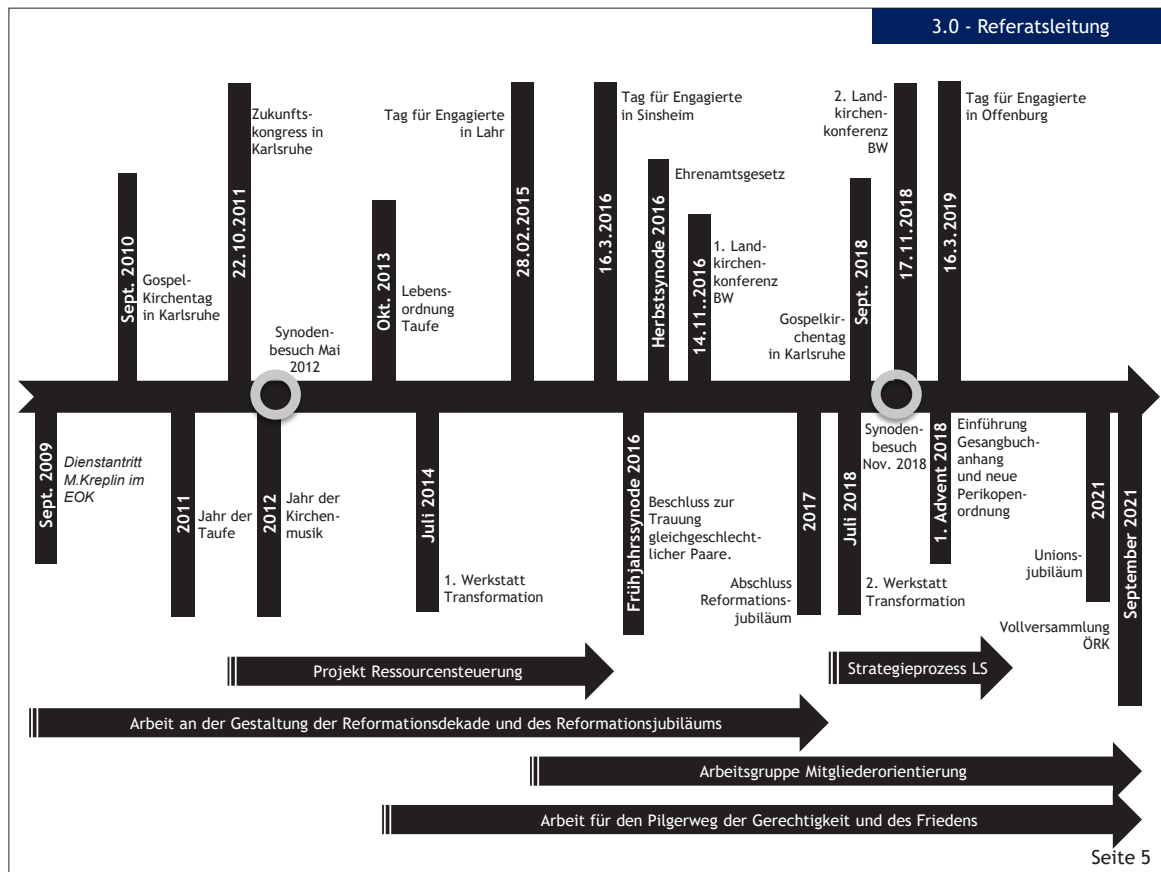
3.0 - Referatsleitung

Sept. 2010
Gospel-Kirchentag in Karlsruhe

22.10.2011
Zukunftskongress in Karlsruhe

Synodenbesuch Mai 2012

Okt. 2013
Lebensordnung Taufe

Tag für Engagierte in Lahr
28.02.2015

16.3.2016
Tag für Engagierte in Sinsheim

Herbstsynode 2016
Ehrenamtsgesetz

14.11..2016
1. Landkirchenkonferenz BW

Gospelkirchentag in Karlsruhe
Sept. 2018

2. Landkirchenkonferenz BW
17.11.2018

16.3.2019
Tag für Engagierte in Offenburg

Sept. 2009
Dienstantritt M.Kreplin im EOK

2011
Jahr der Taufe

2012
Jahr der Kirchenmusik

Juli 2014
1. Werkstatt Transformation

Frühjahrssynode 2016
Beschluss zur Trauung gleichgeschlechtlicher Paare.

2017
Abschluss Reformationsjubiläum

Juli 2018
2. Werkstatt Transformation

Synodenbesuch Nov. 2018

1. Advent 2018
Einführung Gesangbuchanhang und neue Perikopenordnung

2021
Unionsjubiläum

September 2021
Vollversammlung ÖRK

Projekt Ressourcensteuerung

Strategieprozess LS

Arbeit an der Gestaltung der Reformationsdekade und des Reformationsjubiläums

Arbeitsgruppe Mitgliederorientierung

Arbeit für den Pilgerweg der Gerechtigkeit und des Friedens

Seite 5